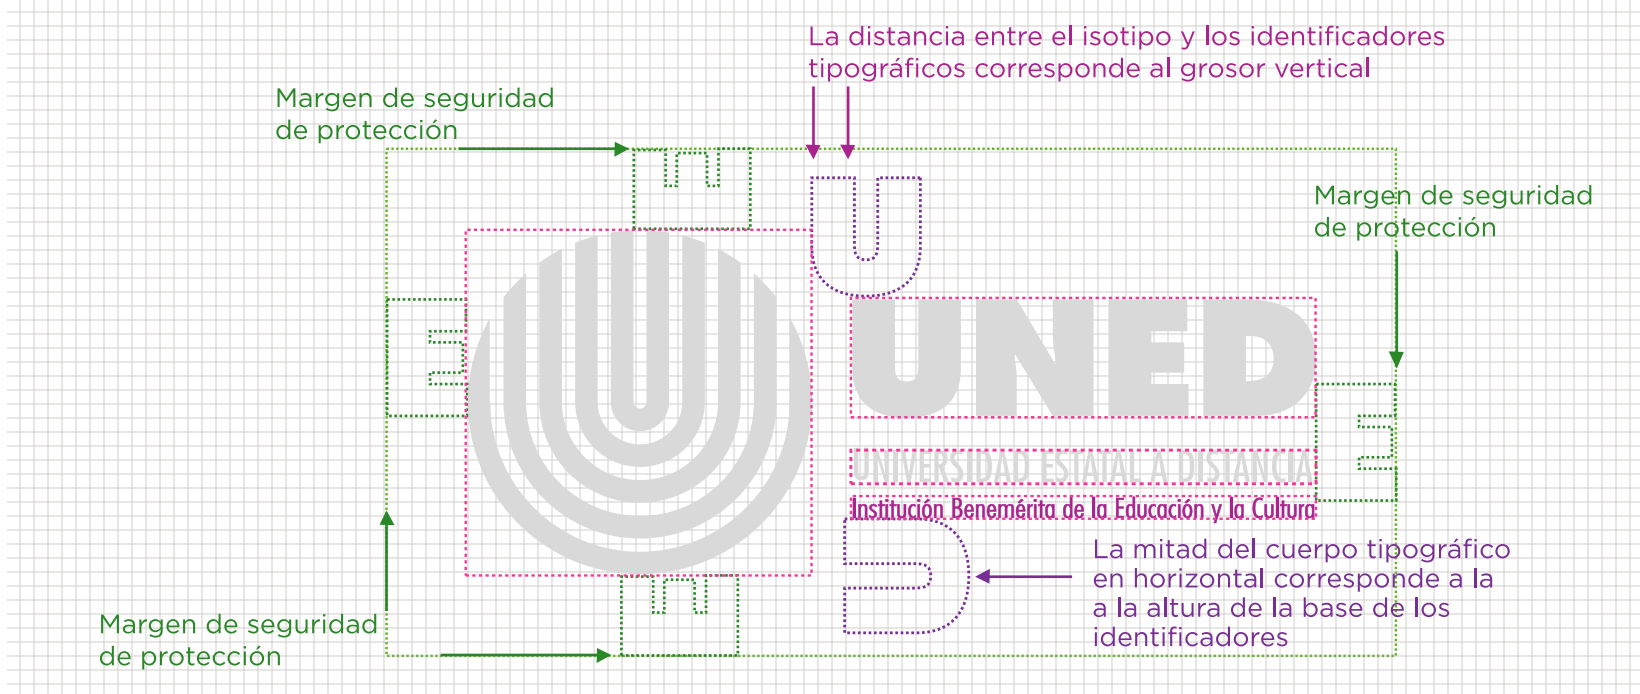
La distancia entre el isotipo y los identificadores tipográficos corresponde al grosor vertical

Margen de seguridad de protección

Margen de seguridad de protección

UNED

UNIVERSIDAD ESTATAL A DISTANCIA

Institución Benemérita de la Educación y la Cultura

La mitad del cuerpo tipográfico en horizontal corresponde a la a la altura de la base de los identificadores

Margen de seguridad de protección